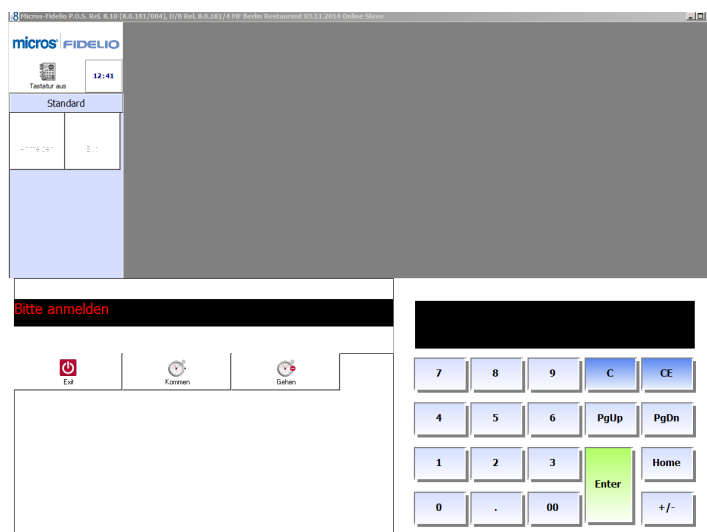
Micros-Fidelio P.O.S. Rel. 8.10 (8.0.181/004), D/B Rel. 8.0.181/4 MF Berlin Restaurant 03.11.2014 Online Slave

micros FIDELIO

Tastatur aus

12:41

Standard

Anmelden

Exit

Bitte anmelden

Exit

Kommen

Gehen

| 7 | 8 | 9 | C | CE |
|---|---|---|---|---|
| 4 | 5 | 6 | PgUp | PgDn |
| 1 | 2 | 3 | Enter | Home |
| 0 | . | 00 | | +/- |